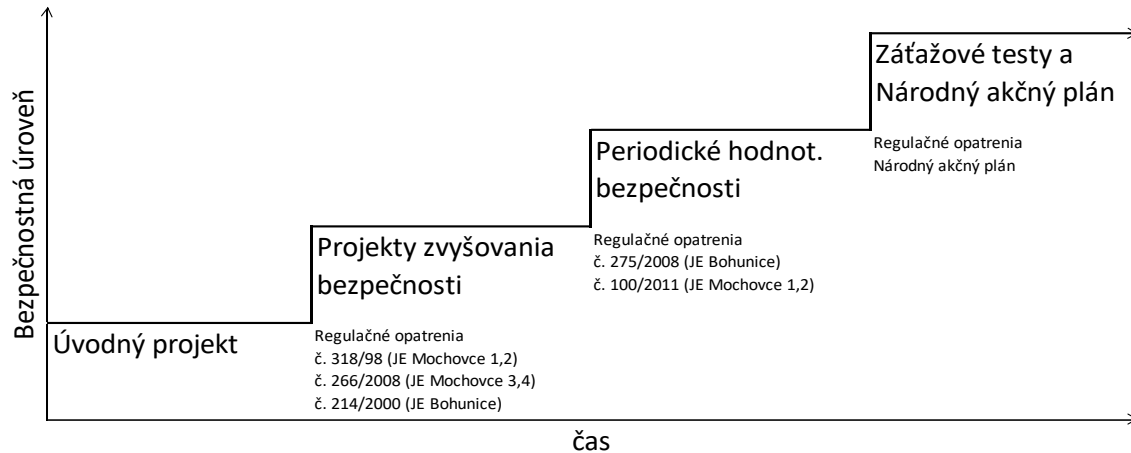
Bezpečnostná úroveň

Záťažové testy a Národný akčný plán

Regulačné opatrenia
Národný akčný plán

Periodické hodnot. bezpečnosti

Regulačné opatrenia
č. 275/2008 (JE Bohunice)
č. 100/2011 (JE Mochovce 1,2)

Projekty zvyšovania bezpečnosti

Úvodný projekt

Regulačné opatrenia
č. 318/98 (JE Mochovce 1,2)
č. 266/2008 (JE Mochovce 3,4)
č. 214/2000 (JE Bohunice)

čas